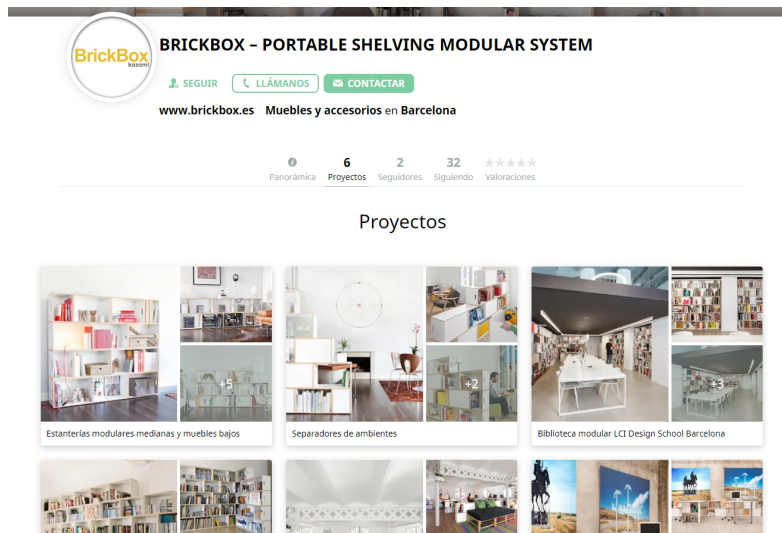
BrickBox kazemi

BRICKBOX – PORTABLE SHELVING MODULAR SYSTEM

SEGUIR LLÁMANOS CONTACTAR

www.brickbox.es Muebles y accesorios en Barcelona

Panorámica
6 Proyectos
2 Seguidores
32 Siguiendo
Valoraciones

Proyectos

+5
Estanterías modulares medianas y muebles bajos

+2
Separadores de ambientes

+3
Biblioteca modular LCI Design School Barcelona